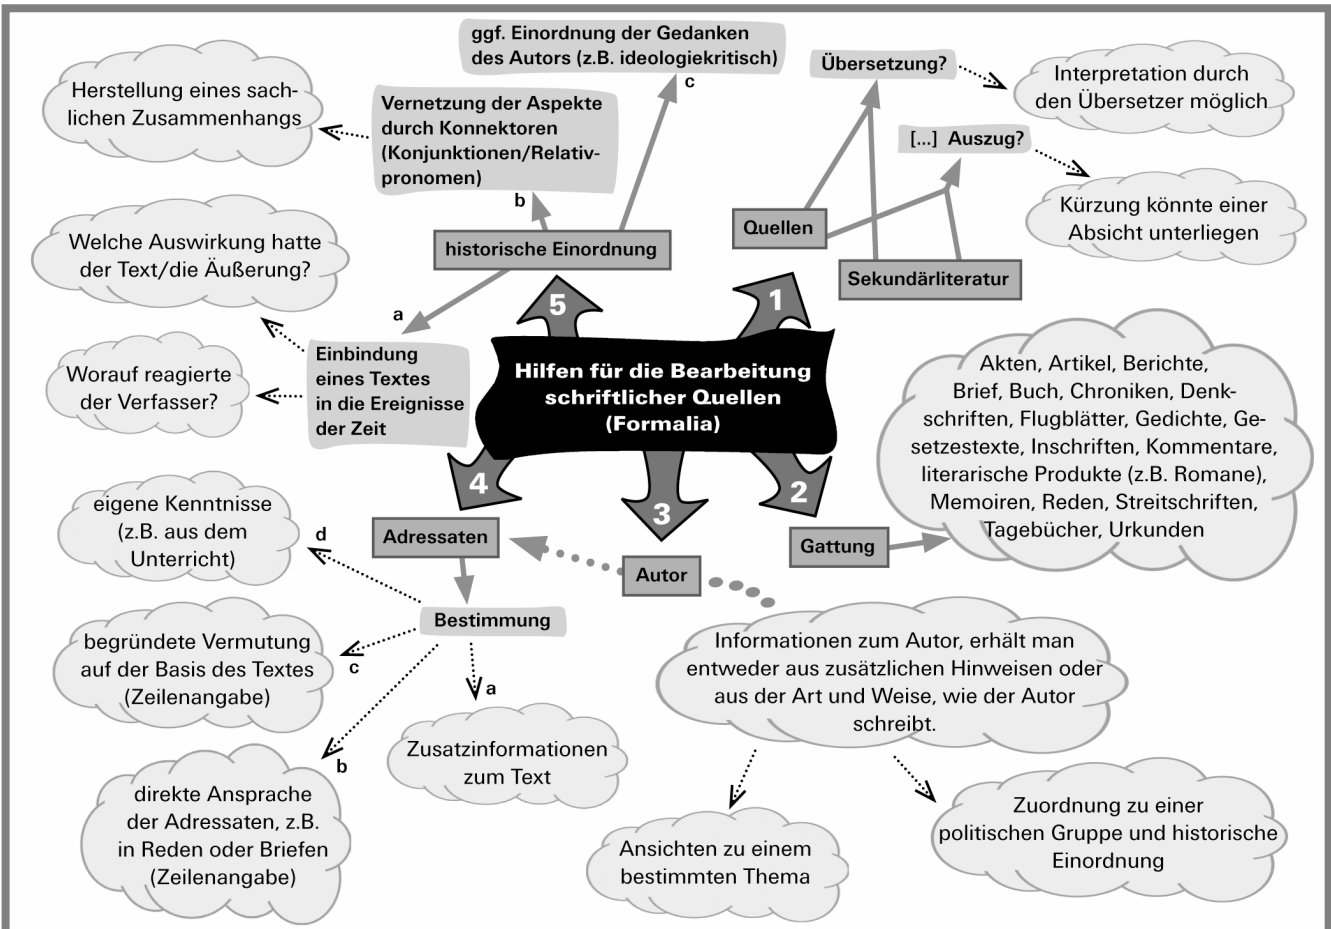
Hilfen für die Bearbeitung schriftlicher Quellen (Formalia)

1

Quellen

Sekundärliteratur

Übersetzung?

Interpretation durch den Übersetzer möglich

[...] Auszug?

Kürzung könnte einer Absicht unterliegen

2

Gattung

Akten, Artikel, Berichte, Brief, Buch, Chroniken, Denkschriften, Flugblätter, Gedichte, Gesetzestexte, Inschriften, Kommentare, literarische Produkte (z.B. Romane), Memoiren, Reden, Streitschriften, Tagebücher, Urkunden

3

Autor

Informationen zum Autor, erhält man entweder aus zusätzlichen Hinweisen oder aus der Art und Weise, wie der Autor schreibt.

Ansichten zu einem bestimmten Thema

Zuordnung zu einer politischen Gruppe und historische Einordnung

4

Adressaten

Bestimmung

a

Zusatzinformationen zum Text

b

direkte Ansprache der Adressaten, z.B. in Reden oder Briefen (Zeilenangabe)

c

begründete Vermutung auf der Basis des Textes (Zeilenangabe)

d

eigene Kenntnisse (z.B. aus dem Unterricht)

5

historische Einordnung

a

Einbindung eines Textes in die Ereignisse der Zeit

Welche Auswirkung hatte der Text/die Äußerung?

Worauf reagierte der Verfasser?

b

Vernetzung der Aspekte durch Konnektoren (Konjunktionen/Relativpronomen)

Herstellung eines sachlichen Zusammenhangs

c

ggf. Einordnung der Gedanken des Autors (z.B. ideologiekritisch)